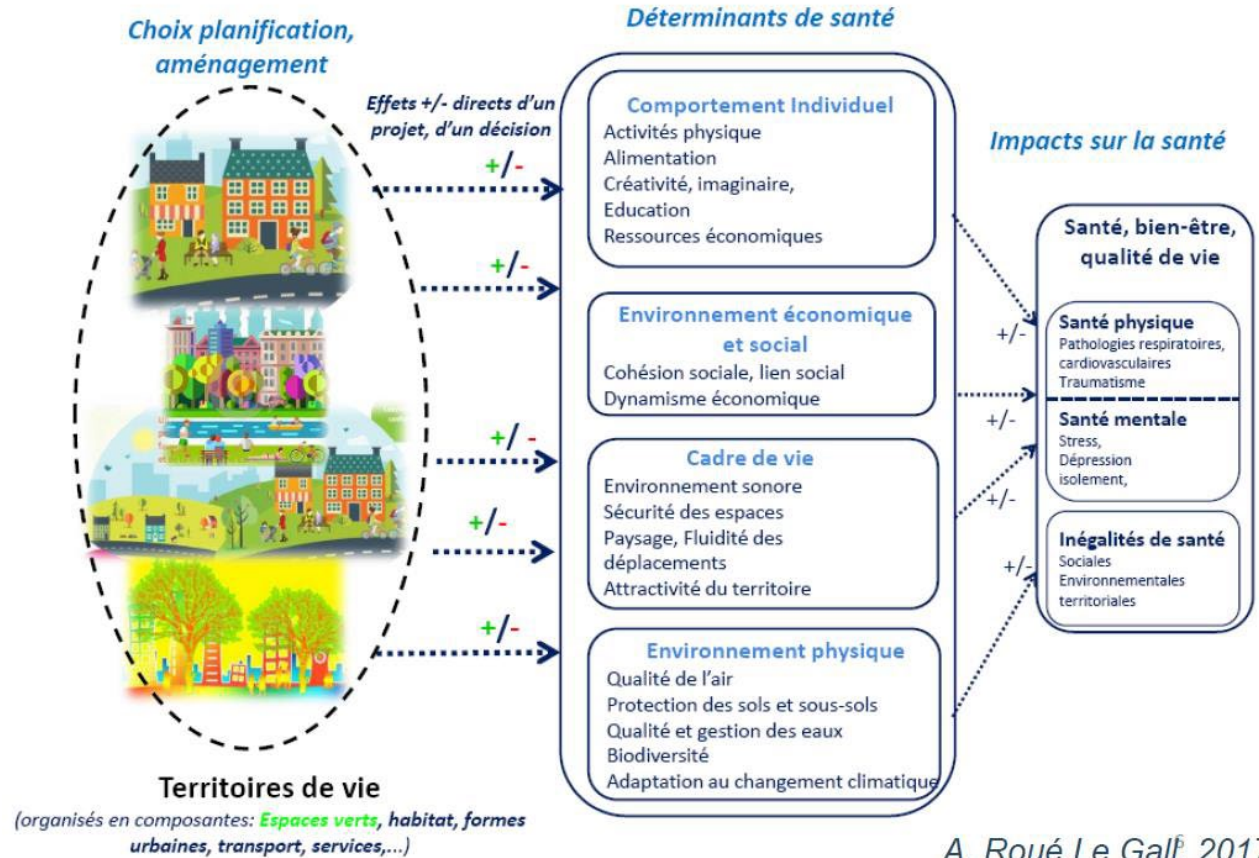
Choix planification, aménagement

Déterminants de santé

Effets +/- directs d'un projet, d'un décision

+/-

+/-

+/-

+/-

+/-

Comportement Individuel
Activités physique
Alimentation
Créativité, imaginaire,
Education
Ressources économiques

Environnement économique et social
Cohésion sociale, lien social
Dynamisme économique

Cadre de vie
Environnement sonore
Sécurité des espaces
Paysage, Fluidité des déplacements
Attractivité du territoire

Environnement physique
Qualité de l'air
Protection des sols et sous-sols
Qualité et gestion des eaux
Biodiversité
Adaptation au changement climatique

Impacts sur la santé

+/-

+/-

+/-

+/-

Santé, bien-être, qualité de vie

Santé physique
Pathologies respiratoires, cardiovasculaires
Traumatisme

Santé mentale
Stress,
Dépression
isolement,

Inégalités de santé
Sociales
Environnementales
territoriales

Territoires de vie
(organisés en composantes: Espaces verts, habitat, formes urbaines, transport, services,...)

A. Roué Le Gall, 201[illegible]